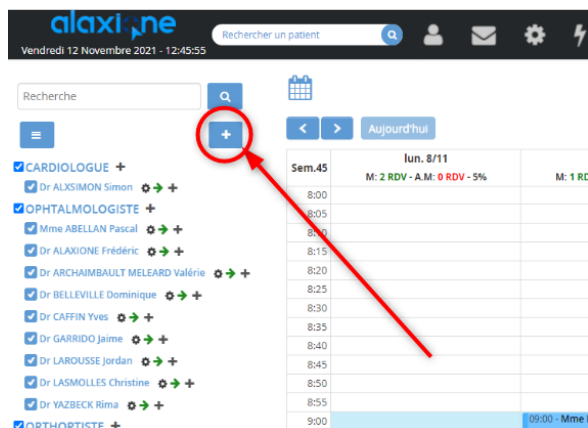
alaxione
Vendredi 12 Novembre 2021 - 12:45:55
Rechercher un patient

Recherche

CARDIOLOGUE
Dr ALXSIMON Simon
OPHTALMOLOGISTE
Mme ABELLAN Pascal
Dr ALAXIONE Frédéric
Dr ARCHAIMBAULT MELEARD Valérie
Dr BELLEVILLE Dominique
Dr CAFFIN Yves
Dr GARRIDO Jaime
Dr LAROUSSE Jordan
Dr LASMOLLES Christine
Dr YAZBECK Rima
ORTHOPTISTE

Aujourd'hui

| Sem.45 | lun. 8/11 M: 2 RDV - A.M: 0 RDV - 5% | M: 1 R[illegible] |
|---|---|---|
| 8:00 | | |
| 8:05 | | |
| 8:10 | | |
| 8:15 | | |
| 8:20 | | |
| 8:25 | | |
| 8:30 | | |
| 8:35 | | |
| 8:40 | | |
| 8:45 | | |
| 8:50 | | |
| 8:55 | | |
| 9:00 | | 09:00 - Mme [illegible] |